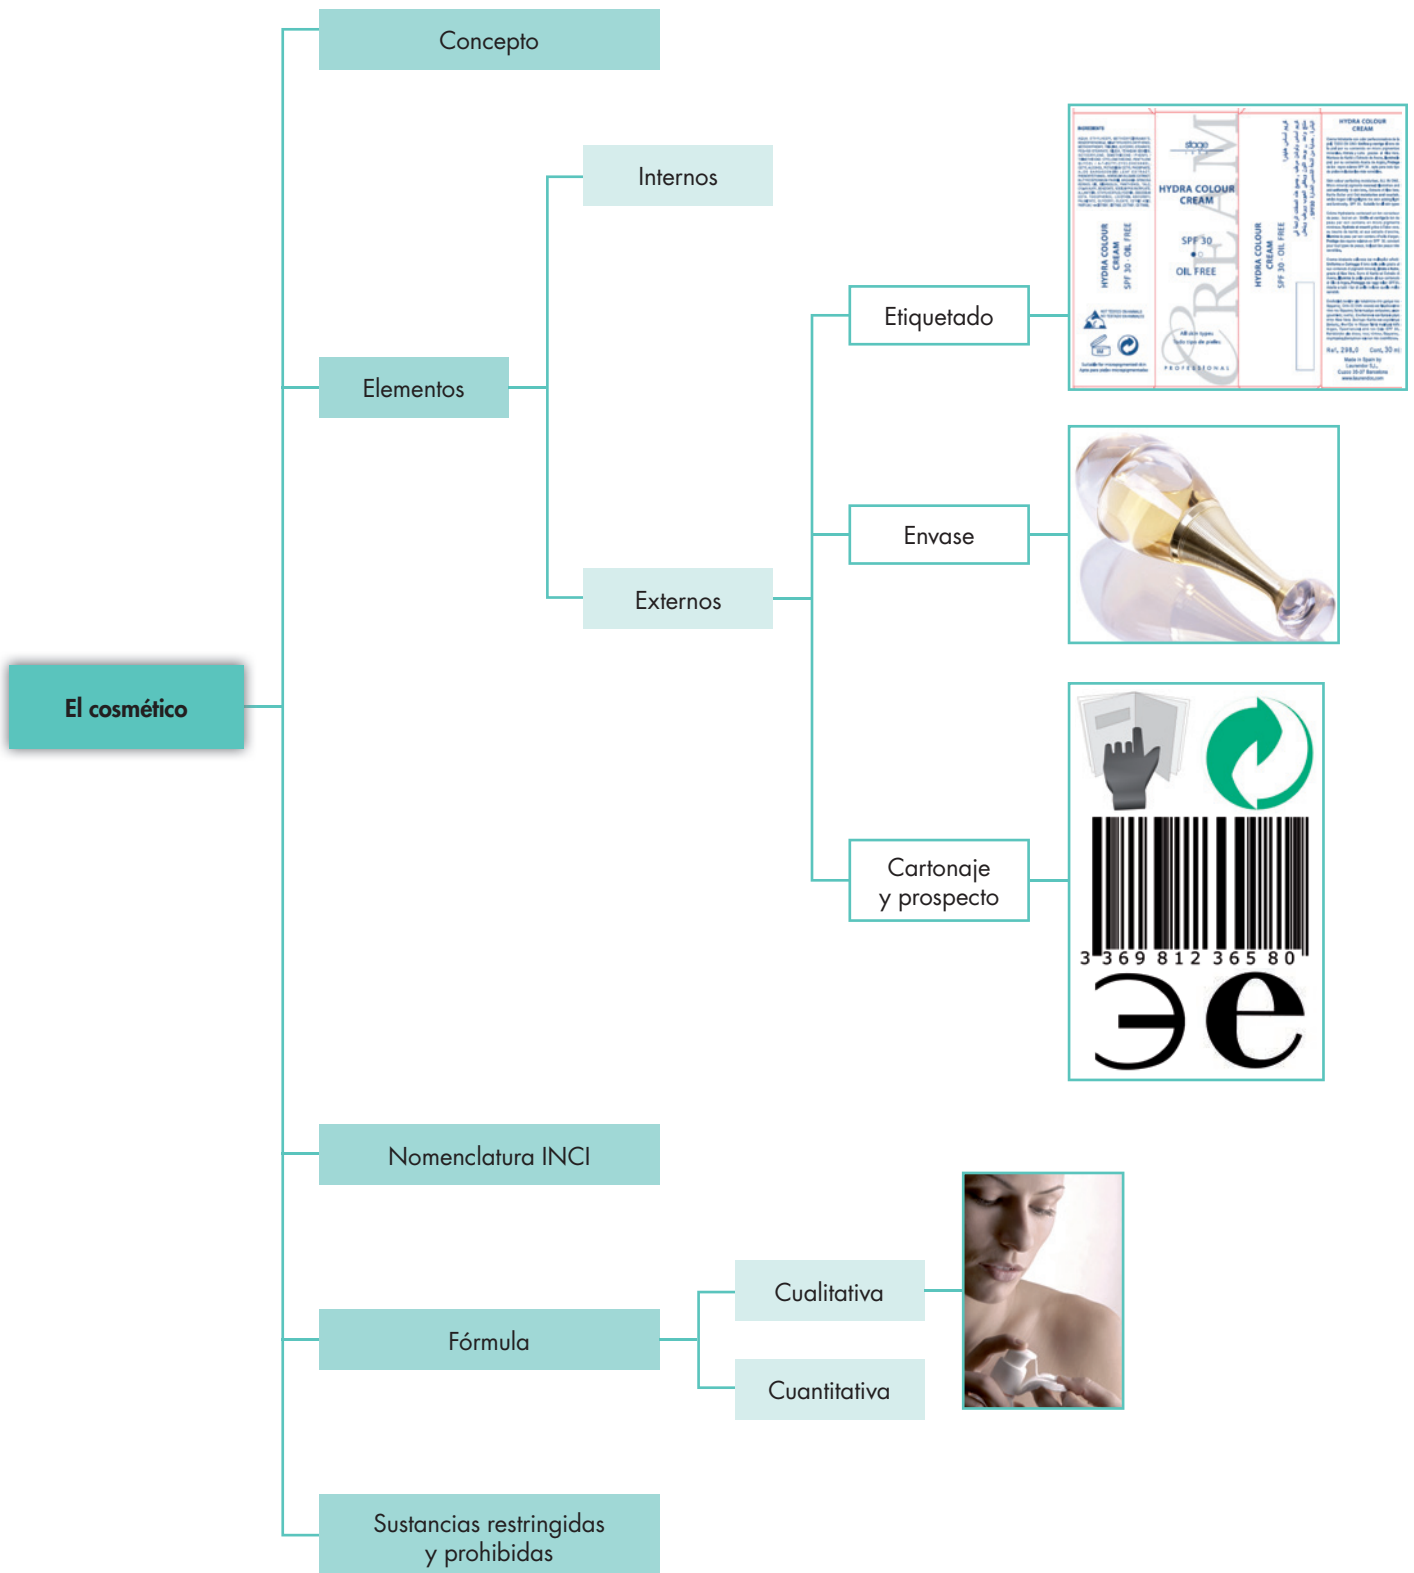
El cosmético

Concepto

Elementos

Internos

Externos

Etiquetado

INGREDIENTS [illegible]

HYDRA COLOUR CREAM SPF 30 · OIL FREE

stage

HYDRA COLOUR CREAM

SPF 30

OIL FREE

CREAM

All skin types
Todo tipo de pieles

PROFESSIONAL

HYDRA COLOUR CREAM SPF 30 · OIL FREE

HYDRA COLOUR CREAM

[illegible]

Ref., 298,0 Cont. 30 ml

Made in Spain by Laurendor S.L.

www.laurendor.com

Envase

Cartonaje y prospecto

3 369812 36580

Nomenclatura INCI

Fórmula

Cualitativa

Cuantitativa

Sustancias restringidas y prohibidas